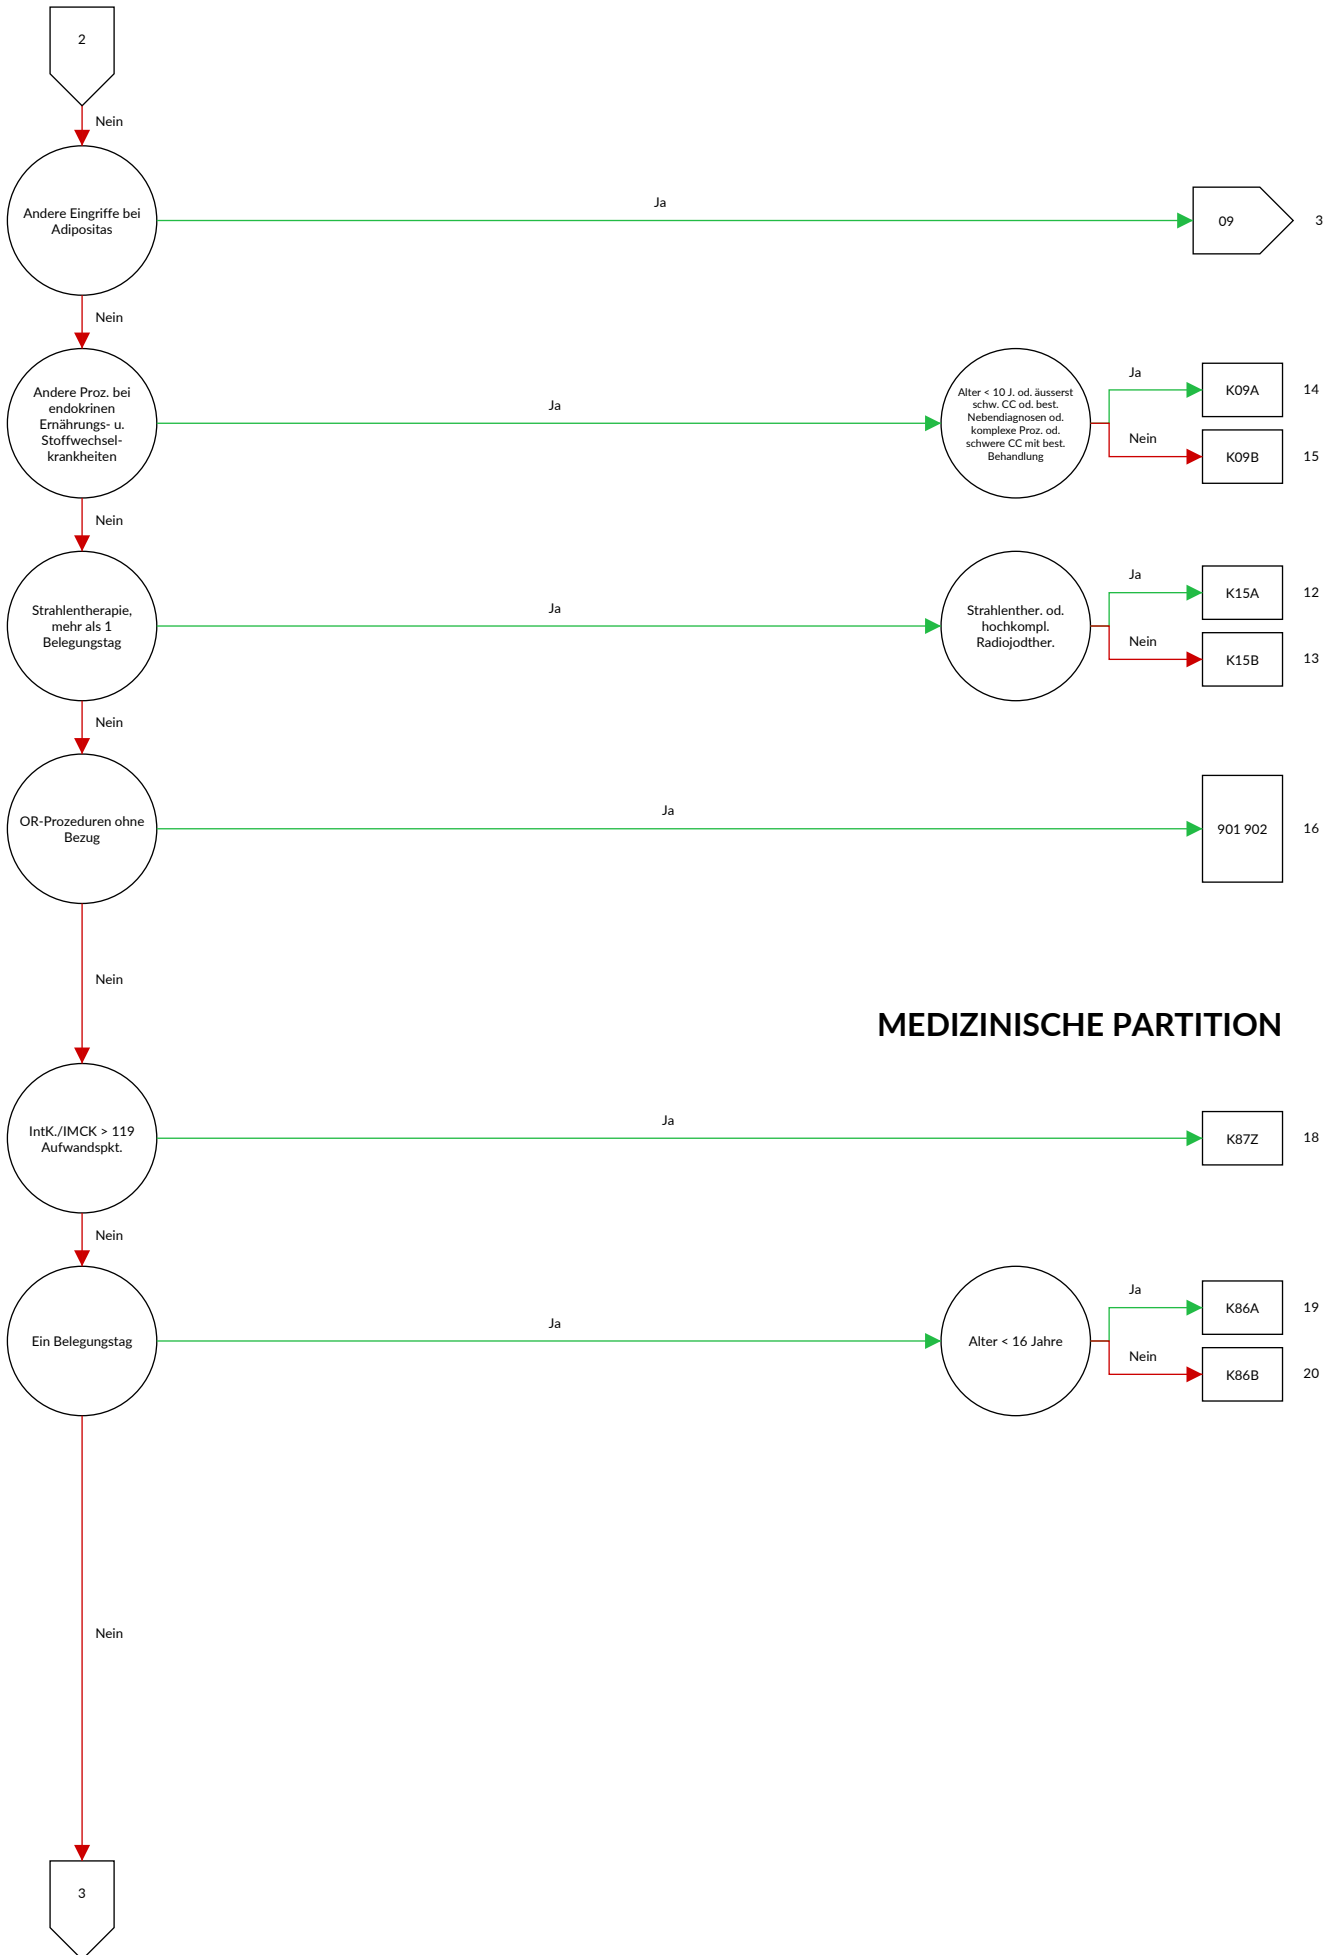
2

Nein

Andere Eingriffe bei Adipositas

Ja

09

3

Nein

Andere Proz. bei endokrinen Ernährungs- u. Stoffwechselkrankheiten

Ja

Alter < 10 J. od. äusserst schw. CC od. best. Nebendiagnosen od. komplexe Proz. od. schwere CC mit best. Behandlung

Ja

K09A

14

Nein

K09B

15

Nein

Strahlentherapie, mehr als 1 Belegungstag

Ja

Strahlenther. od. hochkompl. Radiojodther.

Ja

K15A

12

Nein

K15B

13

Nein

OR-Prozeduren ohne Bezug

Ja

901 902

16

Nein

MEDIZINISCHE PARTITION

IntK./IMCK > 119 Aufwandspkt.

Ja

K87Z

18

Nein

Ein Belegungstag

Ja

Alter < 16 Jahre

Ja

K86A

19

Nein

K86B

20

Nein

3